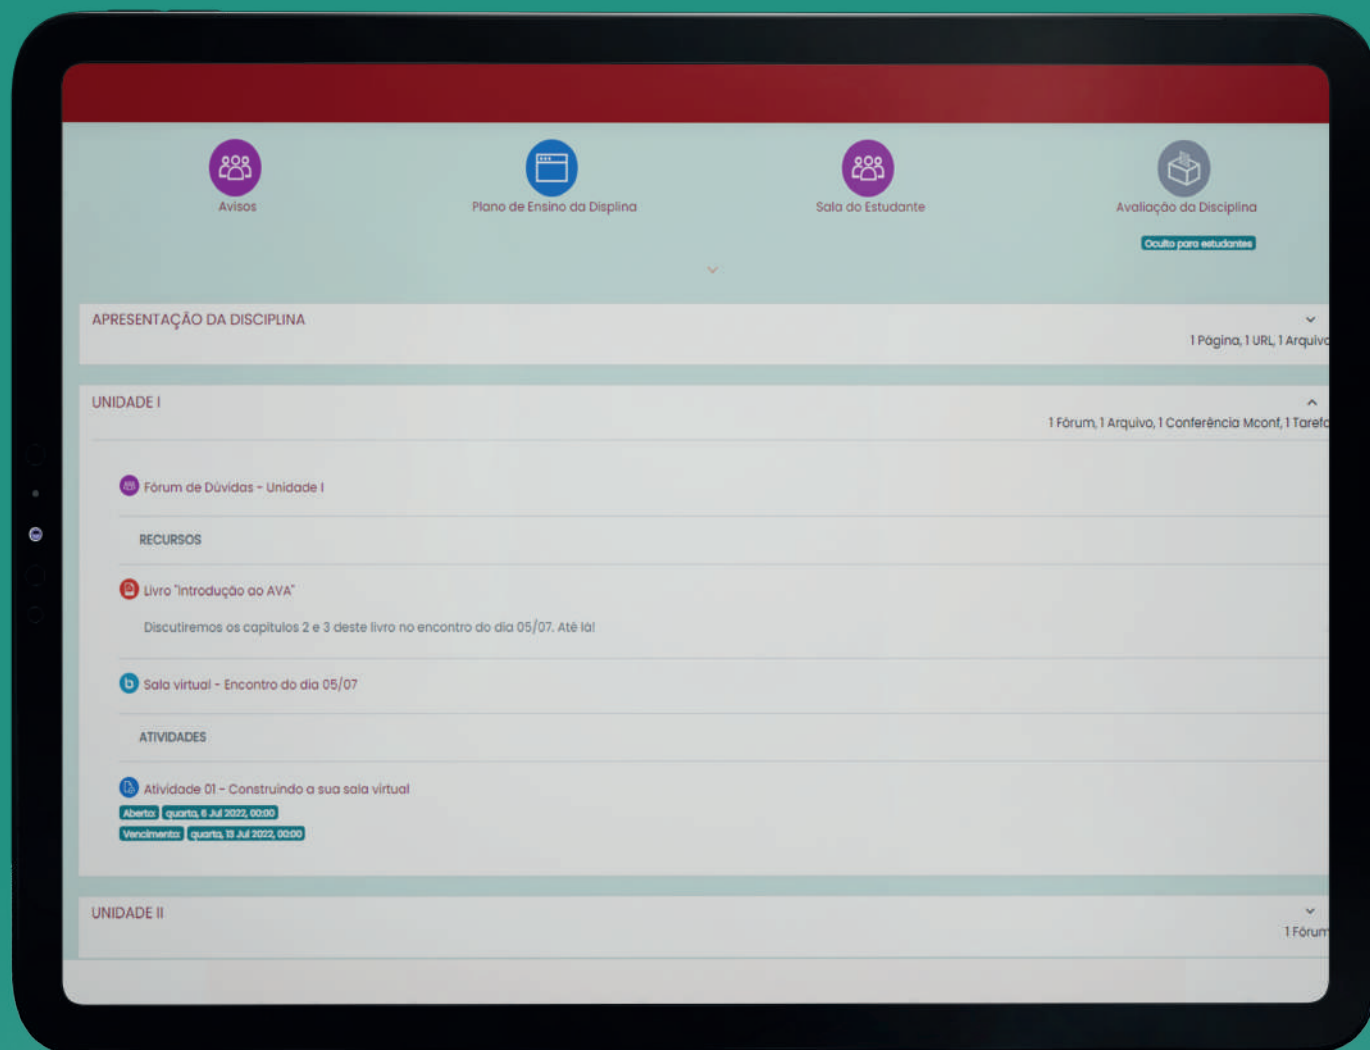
Avisos

Plano de Ensino da Displina

Sala do Estudante

Avaliação da Disciplina

Oculto para estudantes

APRESENTAÇÃO DA DISCIPLINA

1 Página, 1 URL, 1 Arquiv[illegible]

UNIDADE I

1 Fórum, 1 Arquivo, 1 Conferência Mconf, 1 Taref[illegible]

Fórum de Dúvidas - Unidade I

RECURSOS

Livro "Introdução ao AVA"

Discutiremos os capítulos 2 e 3 deste livro no encontro do dia 05/07. Até lá!

Sala virtual - Encontro do dia 05/07

ATIVIDADES

Atividade 01 - Construindo a sua sala virtual

Aberto: quarta, 6 Jul 2022, 00:00

Vencimento: quarta, 13 Jul 2022, 00:00

UNIDADE II

1 Fórum